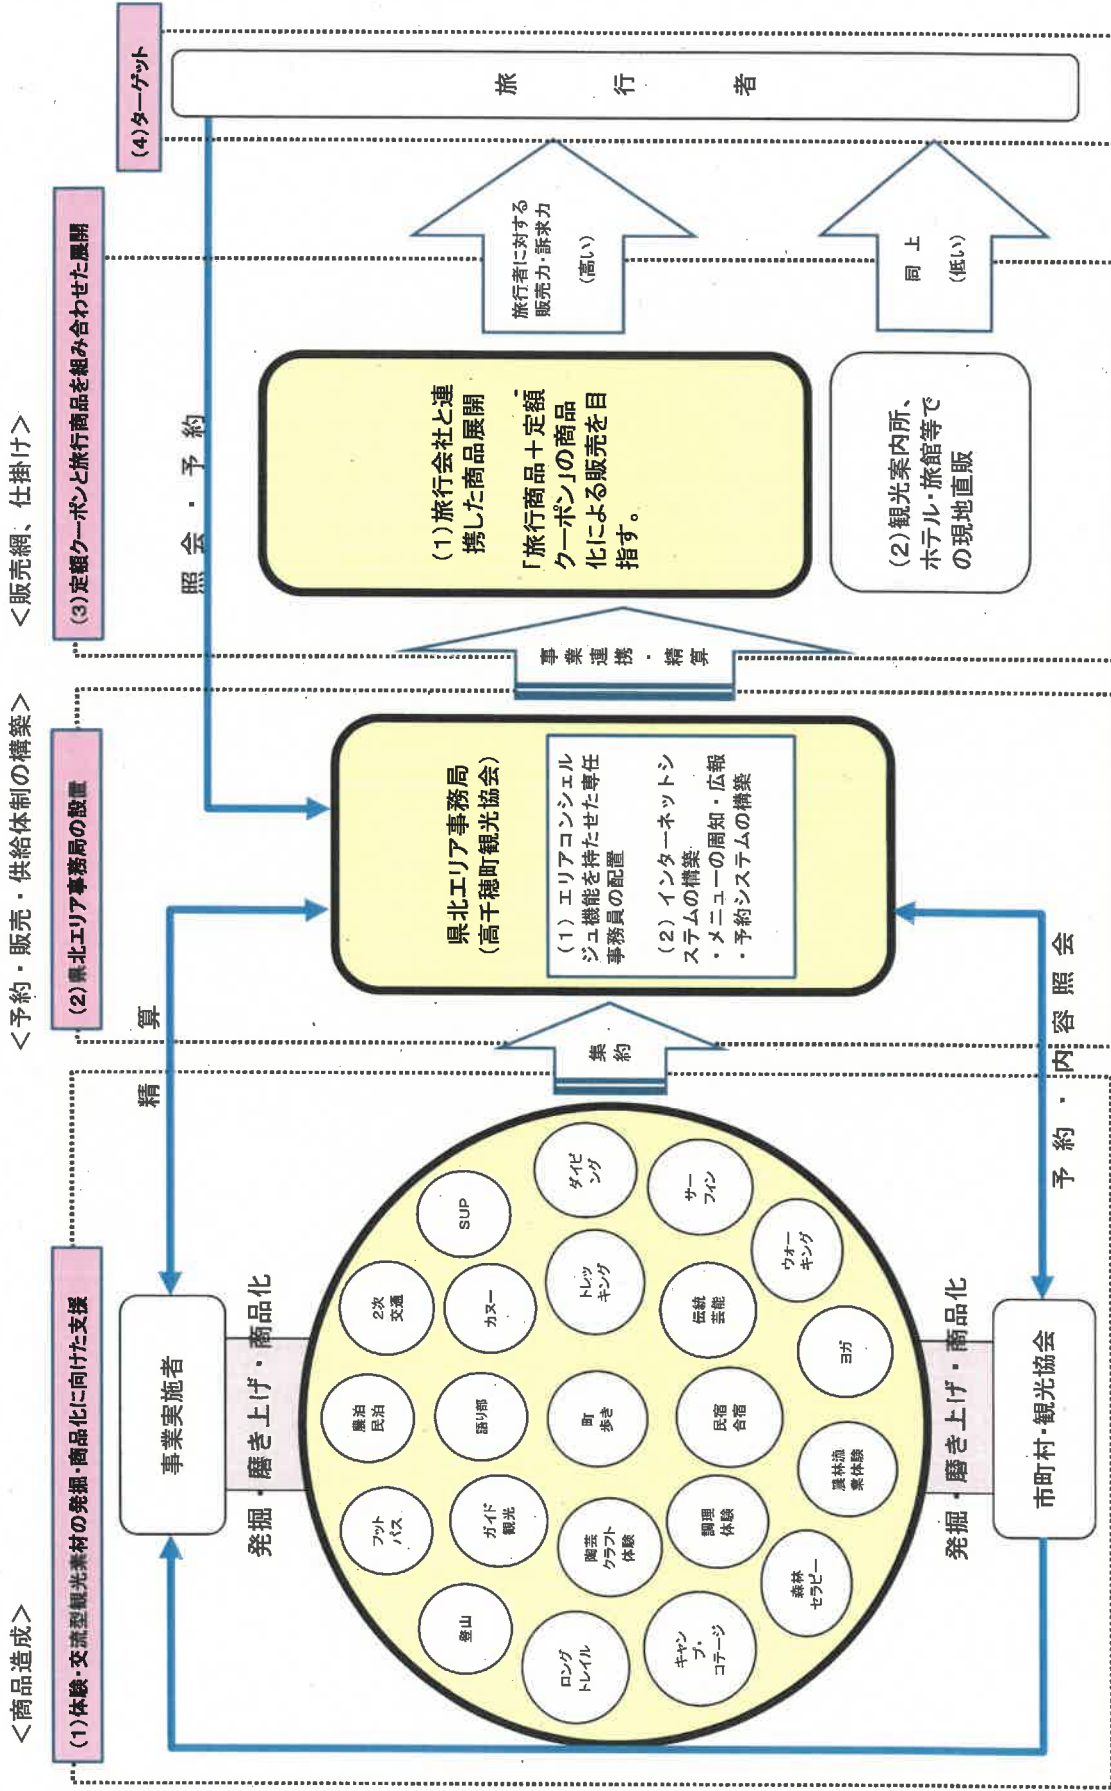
＜商品造成＞
(1)体験・交流型観光素材の発掘・商品化に向けた支援

＜予約・販売・供給体制の構築＞
(2)県北エリア事務局の設置

＜販売網、仕掛け＞
(3)定額クーポンと旅行商品を組み合わせた展開

(4)ターゲット

旅行者

事業実施者

発掘・磨き上げ・商品化

登山
フットパス
農泊民泊
2次交通
SUP
ロングトレイル
ガイド観光
語り部
カヌー
ダイビング
キャンプ・コテージ
陶芸クラフト体験
町歩き
トレッキング
サーフィン
森林セラピー
調理体験
民宿合宿
伝統芸能
ウォーキング
農林漁業体験
ヨガ

市町村・観光協会

発掘・磨き上げ・商品化

精算

集約

予約・内容照会

県北エリア事務局
(高千穂町観光協会)

(1) エリアコンシェルジュ機能を持たせた専任事務員の配置

(2) インターネットシステムの構築
・メニューの周知・広報
・予約システムの構築

照会・予約

事業連携・精算

(1)旅行会社と連携した商品展開

「旅行商品＋定額クーポン」の商品化による販売を目指す。

(2)観光案内所、ホテル・旅館等での現地直販

旅行者に対する販売力・訴求力
(高い)

同上
(低い)